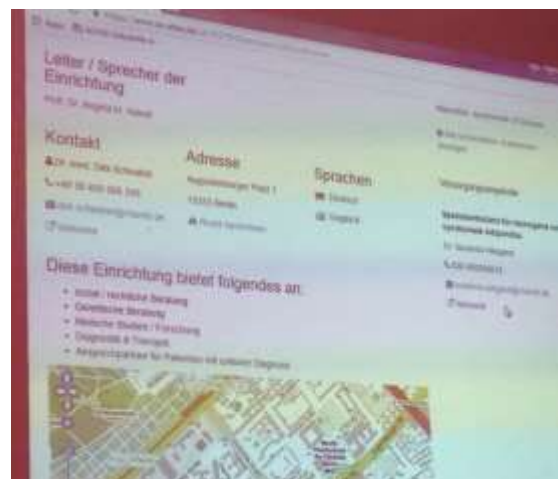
Leiter / Sprecher der Einrichtung

Prof. Dr. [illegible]

Kontakt

Dr. med. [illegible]

+49 30 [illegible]

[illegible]

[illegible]

Adresse

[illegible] Platz 1

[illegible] Berlin

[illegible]

Sprachen

Deutsch

Englisch

Diese Einrichtung bietet folgendes an:

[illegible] Beratung

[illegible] Beratung

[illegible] Studien / Forschung

Diagnostik & Therapie

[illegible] für Patienten mit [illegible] Diagnose

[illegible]

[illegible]

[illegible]

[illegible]

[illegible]

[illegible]

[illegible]

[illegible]